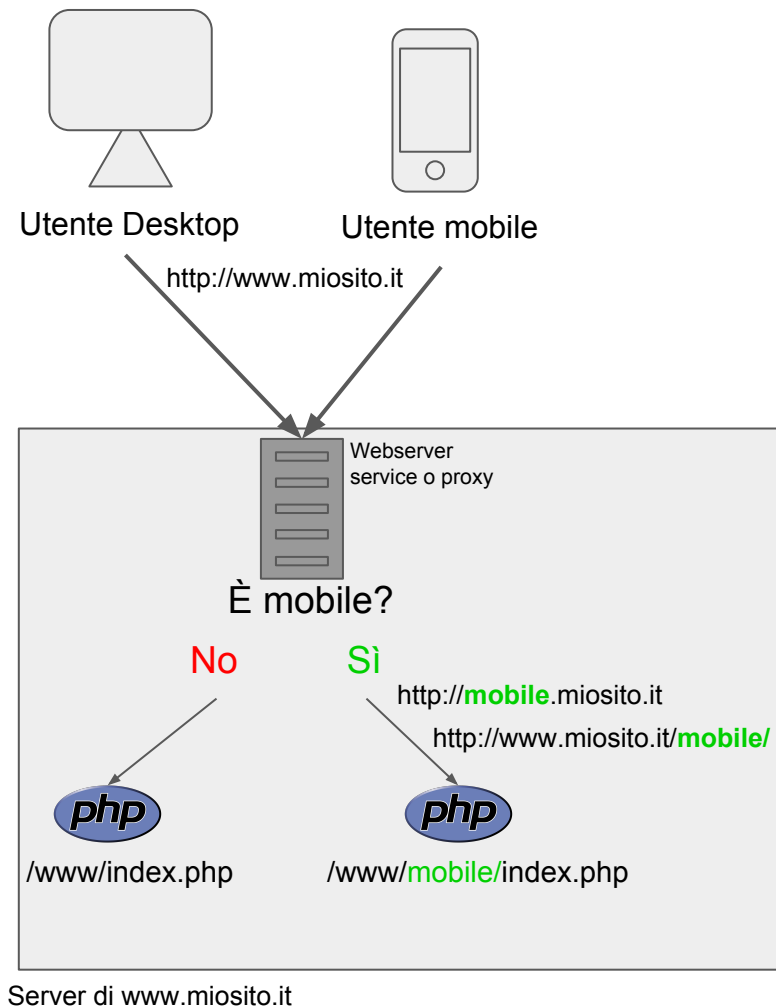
Utente Desktop

Utente mobile

http://www.miosito.it

Webserver service o proxy

È mobile?

No

Sì

http://mobile.miosito.it

http://www.miosito.it/mobile/

php

php

/www/index.php

/www/mobile/index.php

Server di www.miosito.it